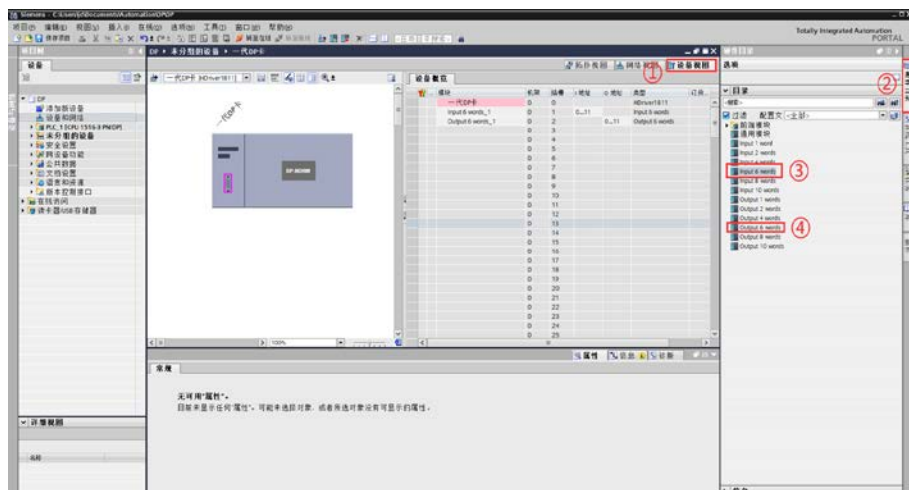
Siemens - C:\Users\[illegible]\Documents\Automation\DPDP

项目(P) 编辑(E) 视图(V) 插入(I) 在线(O) 选项(N) 工具(T) 窗口(W) 帮助(H)

Totally Integrated Automation PORTAL

设备

DP
添加新设备
设备和网络
PLC_1 [CPU 1516-3 PN/DP]
未分组的设备
安全设置
跨设备功能
公共数据
文档设置
语言和资源
在线访问
读卡器/USB存储器

DP ▸ 未分组的设备 ▸ 一代DP卡

拓扑视图 网络视图 设备视图 ①

一代DP卡 [KDriver1811]

一代DP卡

DP-NORM

设备概览

| 模块 | 机架 | 插槽 | I地址 | Q地址 | 类型 |
|---|---|---|---|---|---|
| 一代DP卡 | 0 | 0 | | | KDriver1811 |
| Input 6 words_1 | 0 | 1 | 0...11 | | Input 6 words |
| Output 6 words_1 | 0 | 2 | | 0...11 | Output 6 words |
| | 0 | 3 | | | |
| | 0 | 4 | | | |
| | 0 | 5 | | | |
| | 0 | 6 | | | |
| | 0 | 7 | | | |
| | 0 | 8 | | | |
| | 0 | 9 | | | |
| | 0 | 10 | | | |
| | 0 | 11 | | | |
| | 0 | 12 | | | |
| | 0 | 13 | | | |
| | 0 | 14 | | | |
| | 0 | 15 | | | |
| | 0 | 16 | | | |
| | 0 | 17 | | | |
| | 0 | 18 | | | |
| | 0 | 19 | | | |
| | 0 | 20 | | | |
| | 0 | 21 | | | |
| | 0 | 22 | | | |
| | 0 | 23 | | | |
| | 0 | 24 | | | |
| | 0 | 25 | | | |

100%

属性 信息 诊断

常规

无可用"属性"。
目前未显示任何"属性"。可能未选择对象，或者所选对象没有可显示的属性。

详细视图

名称

选项

②

目录

<搜索>

过滤 配置文件: <全部>

前端模块
通用模块
Input 1 word
Input 2 words
Input 4 words
Input 6 words ③
Input 8 words
Input 10 words
Output 1 words
Output 2 words
Output 4 words
Output 6 words ④
Output 8 words
Output 10 words